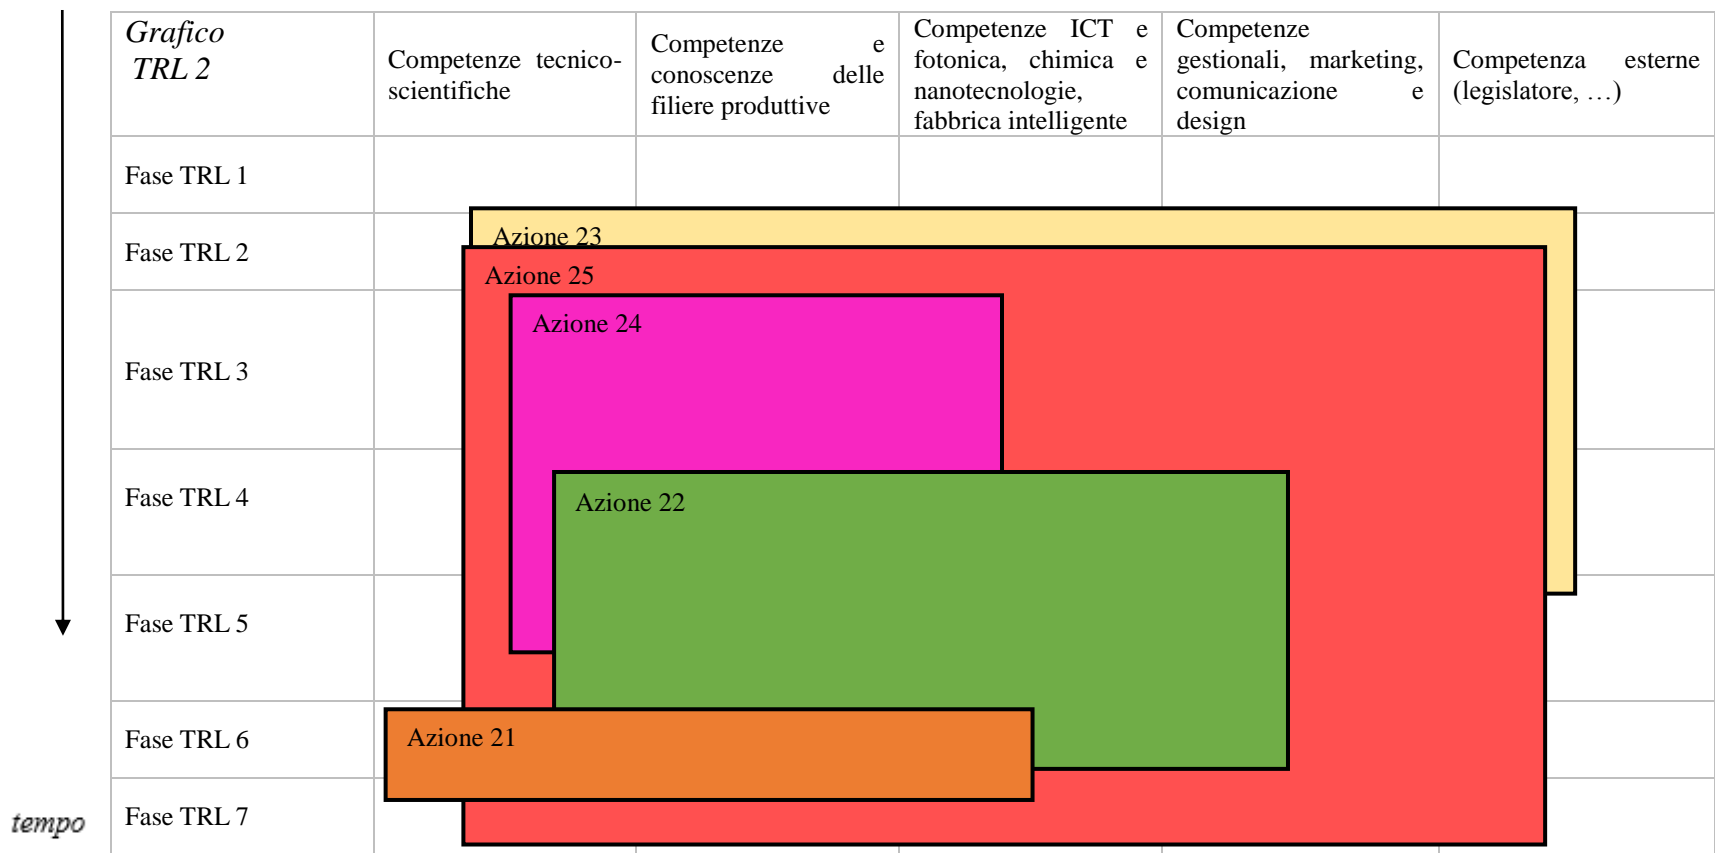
| Grafico TRL 2 | Competenze tecnico-scientifiche | Competenze e conoscenze delle filiere produttive | Competenze ICT e fotonica, chimica e nanotecnologie, fabbrica intelligente | Competenze gestionali, marketing, comunicazione e design | Competenza esterne (legislatore, …) |
|---|---|---|---|---|---|
| Fase TRL 1 | | | | | |
| Fase TRL 2 | | | | | |
| Fase TRL 3 | | | | | |
| Fase TRL 4 | | | | | |
| Fase TRL 5 | | | | | |
| Fase TRL 6 | | | | | |
| Fase TRL 7 | | | | | |

Azione 23

Azione 25

Azione 24

Azione 22

Azione 21

tempo